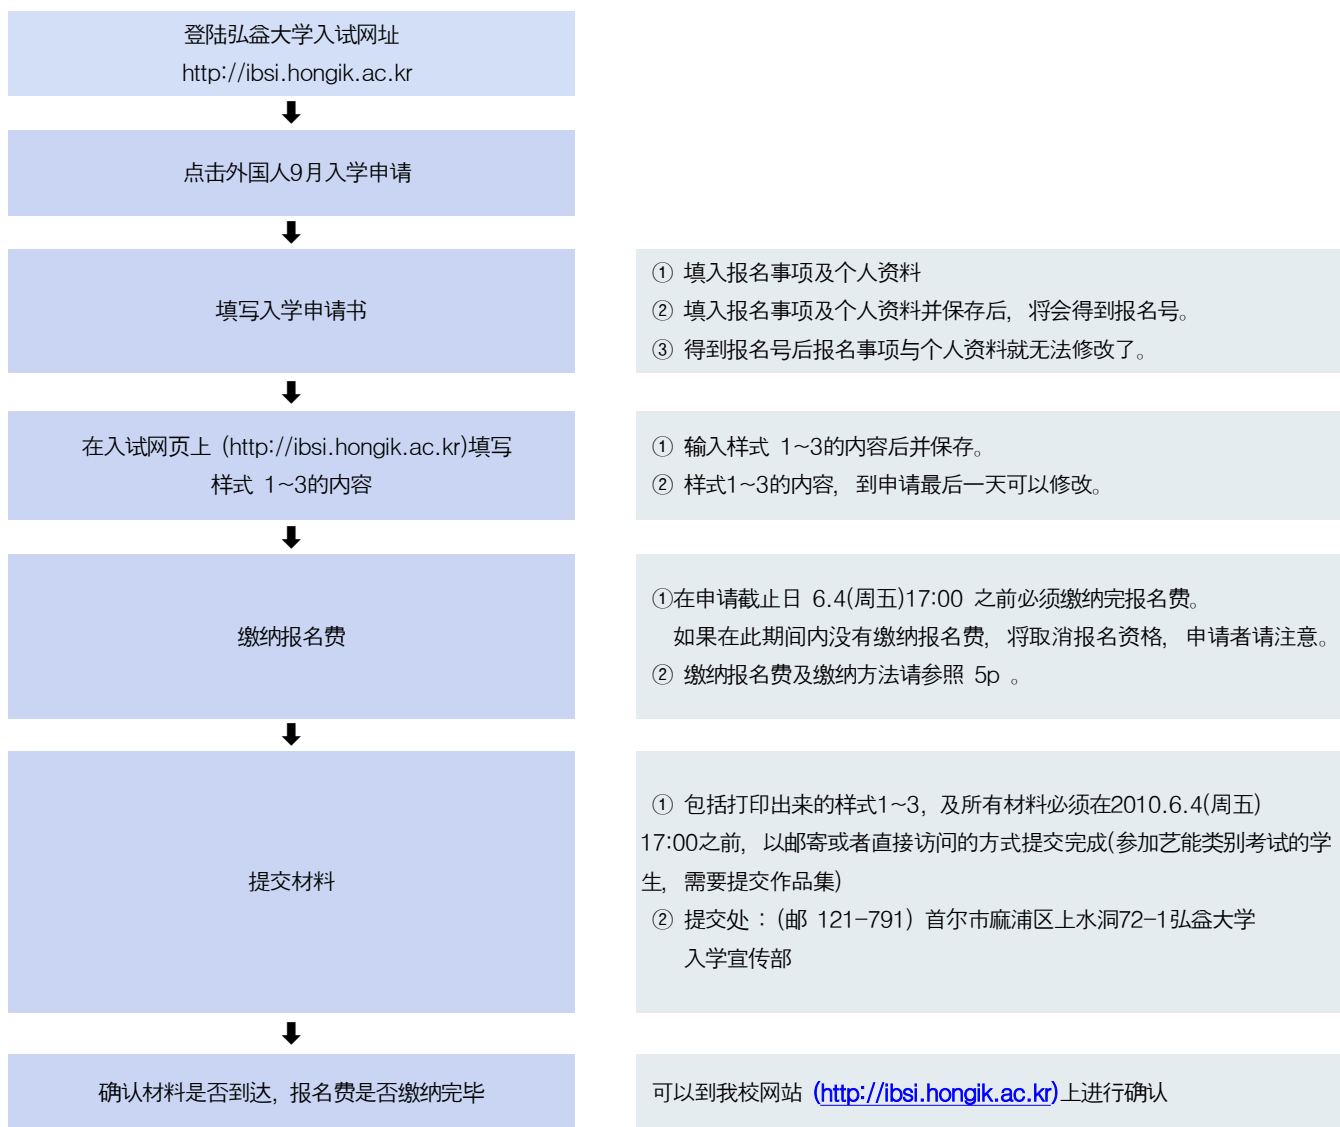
登陆弘益大学入试网址
http://ibsi.hongik.ac.kr

点击外国人9月入学申请

填写入学申请书

① 填入报名事项及个人资料
② 填入报名事项及个人资料并保存后，将会得到报名号。
③ 得到报名号后报名事项与个人资料就无法修改了。

在入试网页上（http://ibsi.hongik.ac.kr)填写样式 1~3的内容

① 输入样式 1~3的内容后并保存。
② 样式1~3的内容，到申请最后一天可以修改。

缴纳报名费

①在申请截止日 6.4(周五)17:00 之前必须缴纳完报名费。
如果在此期间内没有缴纳报名费，将取消报名资格，申请者请注意。
② 缴纳报名费及缴纳方法请参照 5p 。

提交材料

① 包括打印出来的样式1~3，及所有材料必须在2010.6.4(周五) 17:00之前，以邮寄或者直接访问的方式提交完成(参加艺能类别考试的学生，需要提交作品集)
② 提交处：(邮 121-791) 首尔市麻浦区上水洞72-1弘益大学入学宣传部

确认材料是否到达，报名费是否缴纳完毕

可以到我校网站 (http://ibsi.hongik.ac.kr)上进行确认